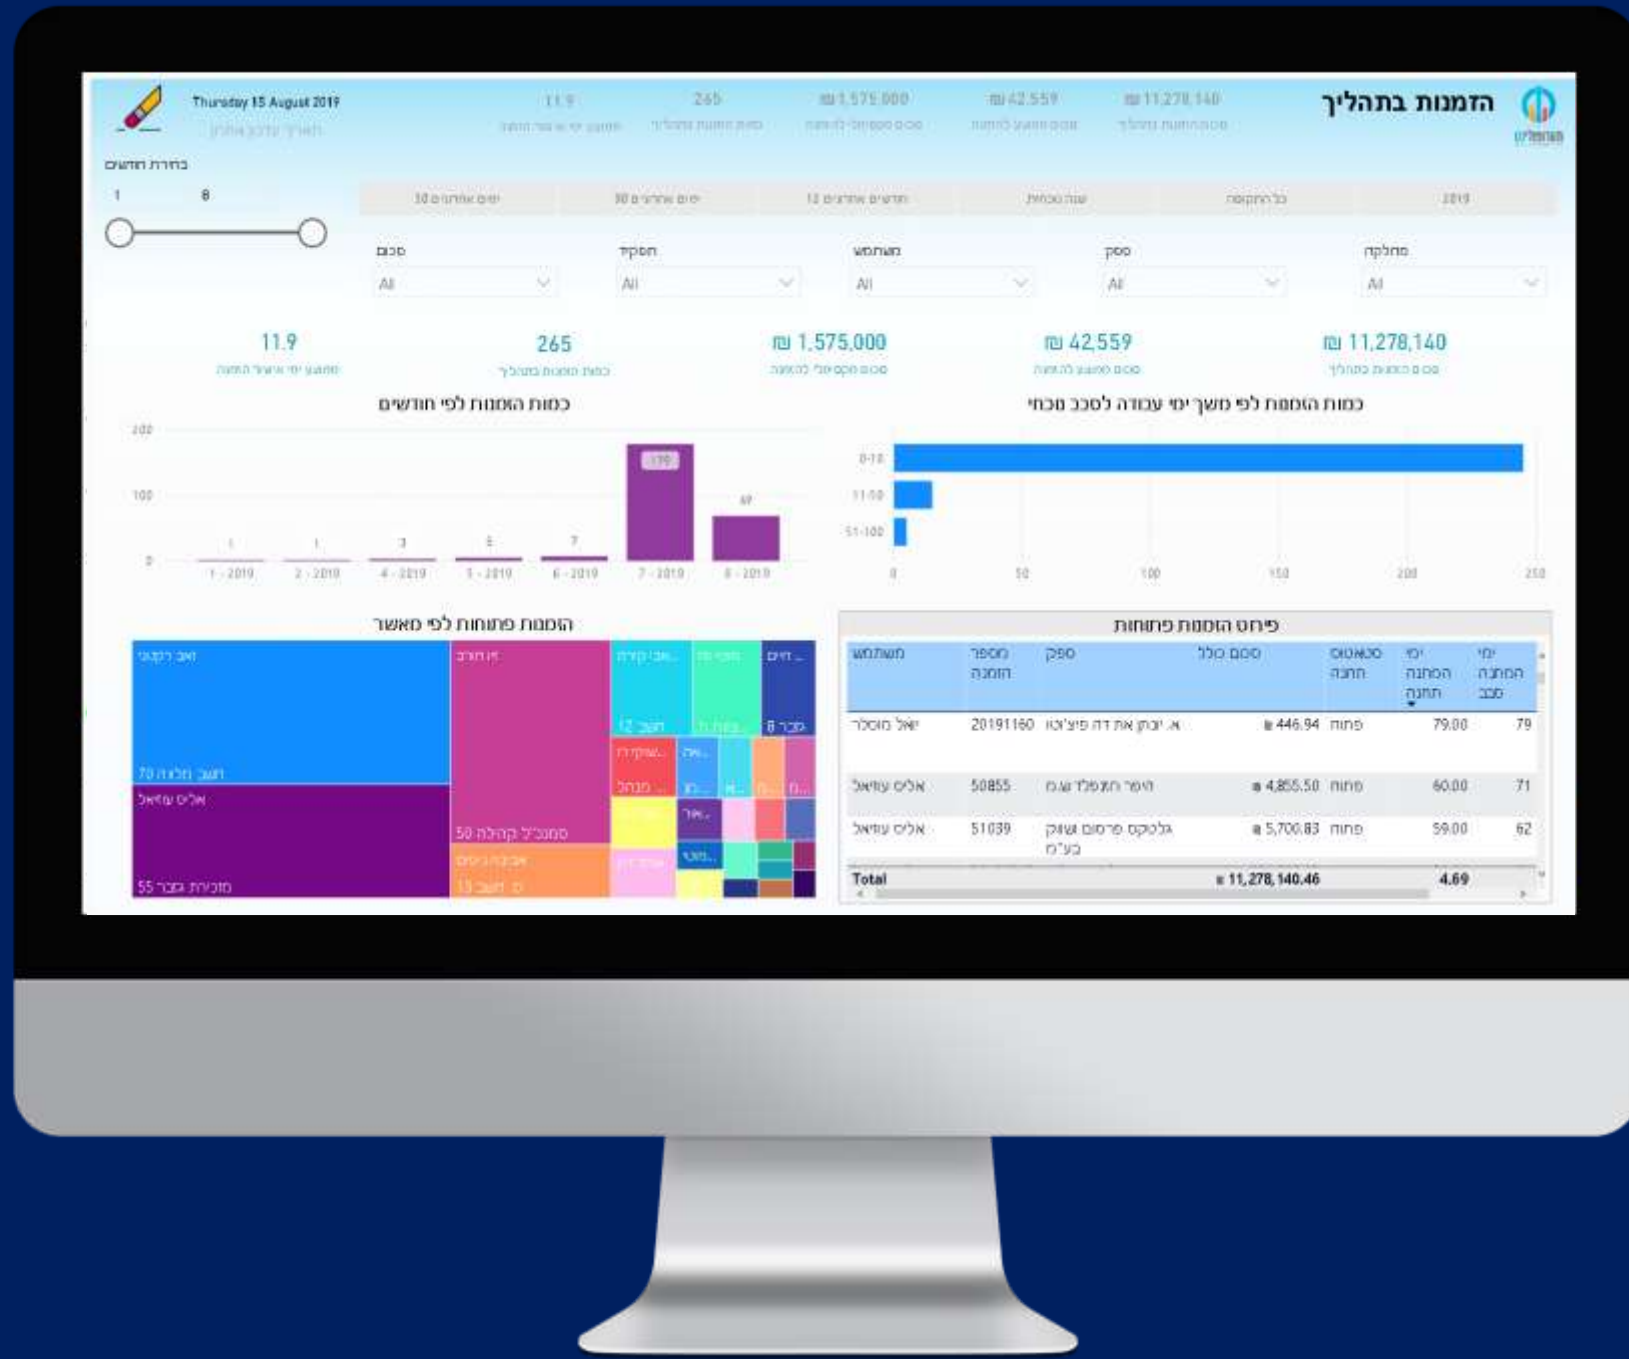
הזמנות בתהליך

Thursday 15 August 2019
תאריך עדכון אחרון

11.9 | 265 | ₪ 1,575,000 | ₪ 42,559 | ₪ 11,278,140

בחירת חודשים
1 8

30 ימים אחרונים | 90 ימים אחרונים | 12 חודשים אחרונים | שנה נוכחית | כל התקופה | 2019

סיכום | תפקיד | משתמש | ספק | מחלקה
All | All | All | All | All

11.9
ממוצע ימי איחור הזמנה

265
כמות הזמנות בתהליך

₪ 1,575,000
סכום מקסימלי להזמנה

₪ 42,559
סכום ממוצע להזמנה

₪ 11,278,140
סכום הזמנות בתהליך

כמות הזמנות לפי חודשים
200
100
0
1 | 1 | 3 | 5 | 7 | 170 | 69
1 - 2019 | 2 - 2019 | 4 - 2019 | 5 - 2019 | 6 - 2019 | 7 - 2019 | 8 - 2019

כמות הזמנות לפי משך ימי עבודה לסבב מכתי
0-10
11-50
51-100
0 | 50 | 100 | 150 | 200 | 250

הזמנות פתוחות לפי מאשר
אבי רקנטי
70 ...
אליס עזיזאי
55 ...
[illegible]
50 ...
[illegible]
13 ...
12 ...
8 ...

פירוט הזמנות פתוחות

| משתמש | מספר הזמנה | ספק | סכום כולל | סטאטוס הזמנה | ימי המתנה תחנה | ימי המתנה סבב |
|---|---|---|---|---|---|---|
| יואל מוסלר | 20191160 | א. יבוק את דה פיצ'וטו | ₪ 446.94 | פתוח | 79.00 | 79 |
| אליס עזיזאי | 50855 | היפר המפלדים בע"מ | ₪ 4,855.50 | פתוח | 60.00 | 71 |
| אליס עזיזאי | 51039 | גלוקו פרסום ושווק בע"מ | ₪ 5,700.83 | פתוח | 59.00 | 62 |
| Total | | | ₪ 11,278,140.46 | | 4.69 | |